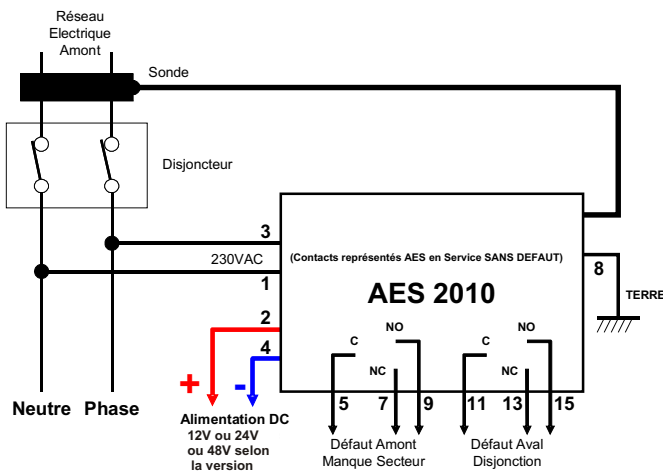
Réseau Electrique Amont

Sonde

Disjoncteur

3

230VAC

1

2

4

(Contacts représentés AES en Service SANS DEFAUT)

8

TERRE

AES 2010

C

NO

NC

C

NO

NC

+

-

Neutre

Phase

5

7

9

11

13

15

Alimentation DC
12V ou 24V
ou 48V selon
la version

Défaut Amont
Manque Secteur

Défaut Aval
Disjonction